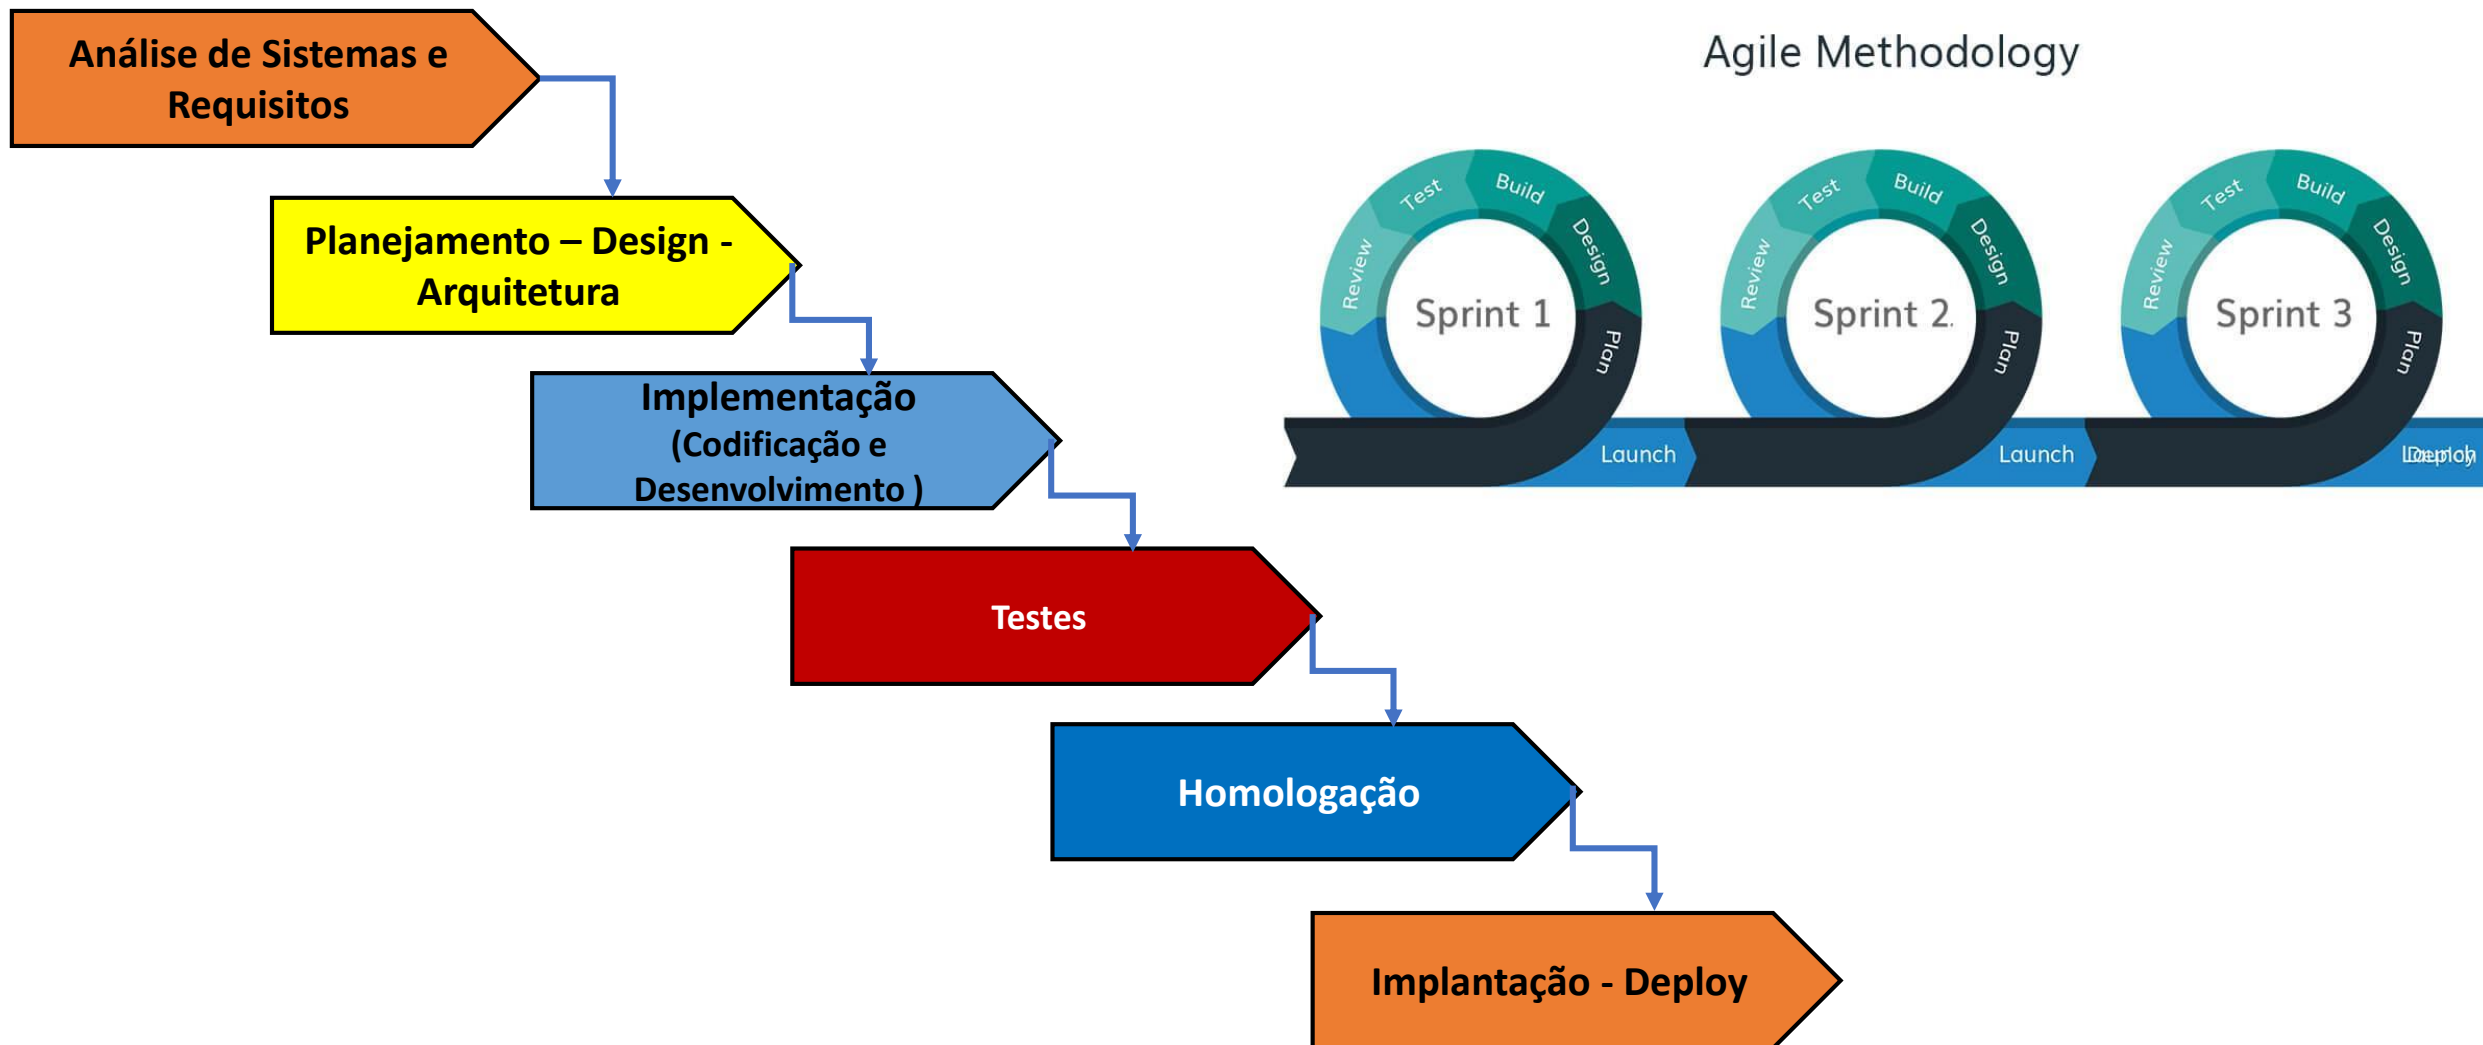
Análise de Sistemas e Requisitos

Planejamento – Design - Arquitetura

Implementação (Codificação e Desenvolvimento )

Testes

Homologação

Implantação - Deploy

Agile Methodology

Test Build Review Design Sprint 1 Plan Launch

Test Build Review Design Sprint 2 Plan Launch

Test Build Review Design Sprint 3 Plan Deploy